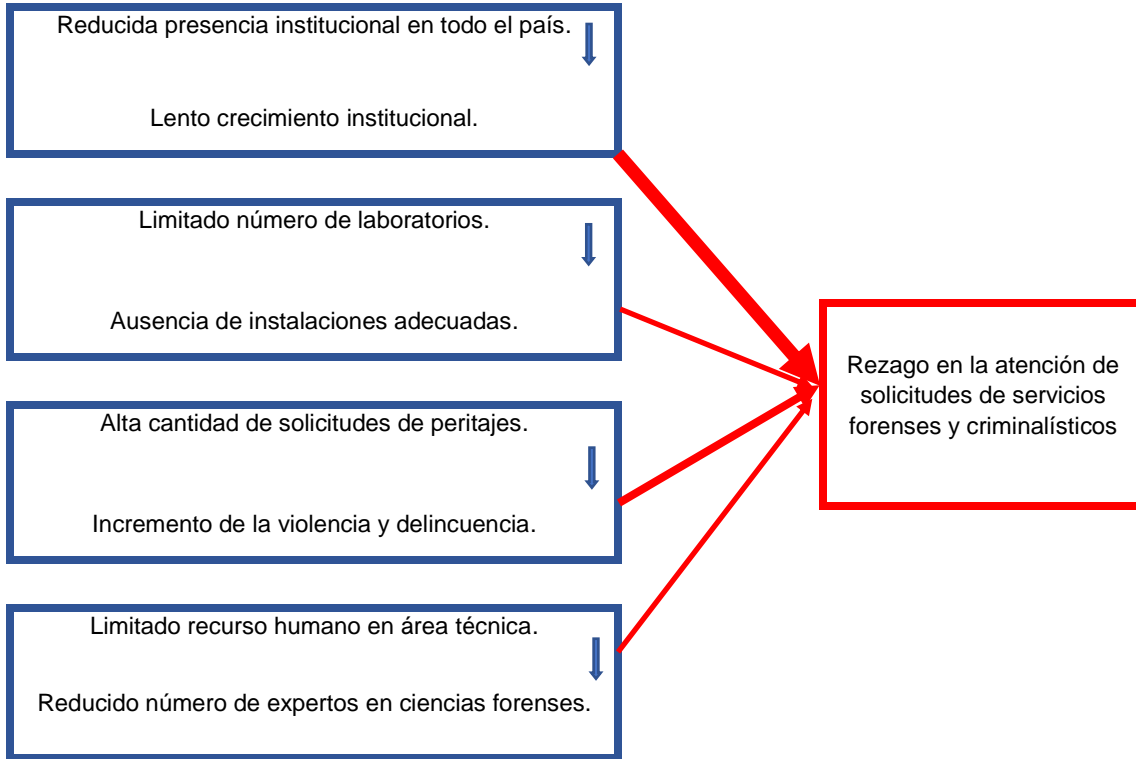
Reducida presencia institucional en todo el país.

Lento crecimiento institucional.

Limitado número de laboratorios.

Ausencia de instalaciones adecuadas.

Alta cantidad de solicitudes de peritajes.

Incremento de la violencia y delincuencia.

Limitado recurso humano en área técnica.

Reducido número de expertos en ciencias forenses.

Rezago en la atención de solicitudes de servicios forenses y criminalísticos